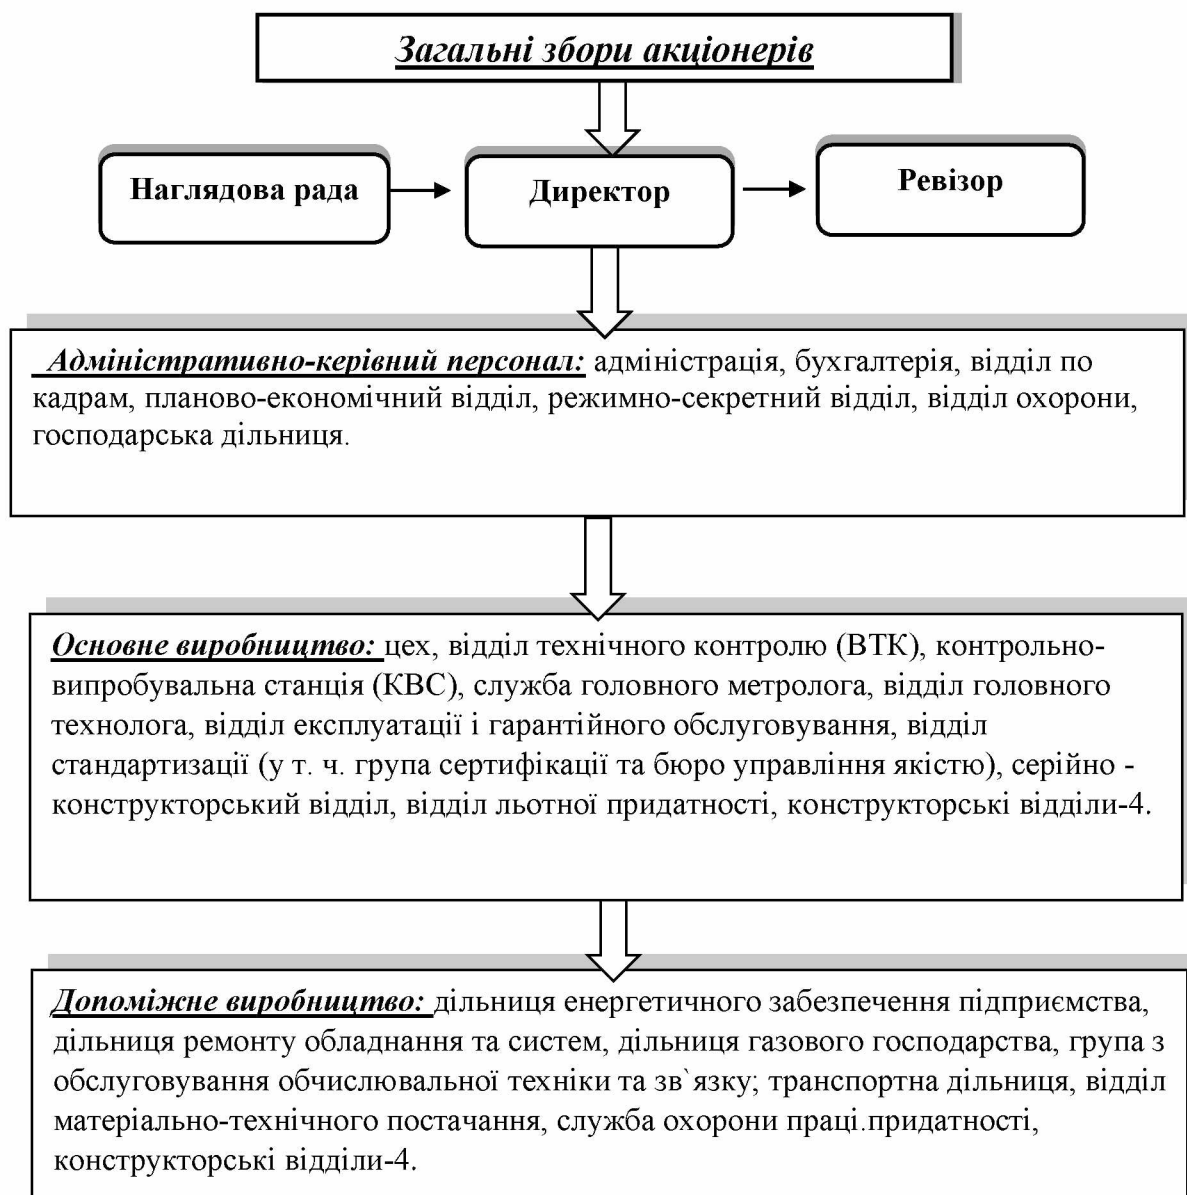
Загальні збори акціонерів

Наглядова рада

Директор

Ревізор

Адміністративно-керівний персонал: адміністрація, бухгалтерія, відділ по кадрам, планово-економічний відділ, режимно-секретний відділ, відділ охорони, господарська дільниця.

Основне виробництво: цех, відділ технічного контролю (ВТК), контрольно-випробувальна станція (КВС), служба головного метролога, відділ головного технолога, відділ експлуатації і гарантійного обслуговування, відділ стандартизації (у т. ч. група сертифікації та бюро управління якістю), серійно - конструкторський відділ, відділ льотної придатності, конструкторські відділи-4.

Допоміжне виробництво: дільниця енергетичного забезпечення підприємства, дільниця ремонту обладнання та систем, дільниця газового господарства, група з обслуговування обчислювальної техніки та зв`язку; транспортна дільниця, відділ матеріально-технічного постачання, служба охорони праці.придатності, конструкторські відділи-4.